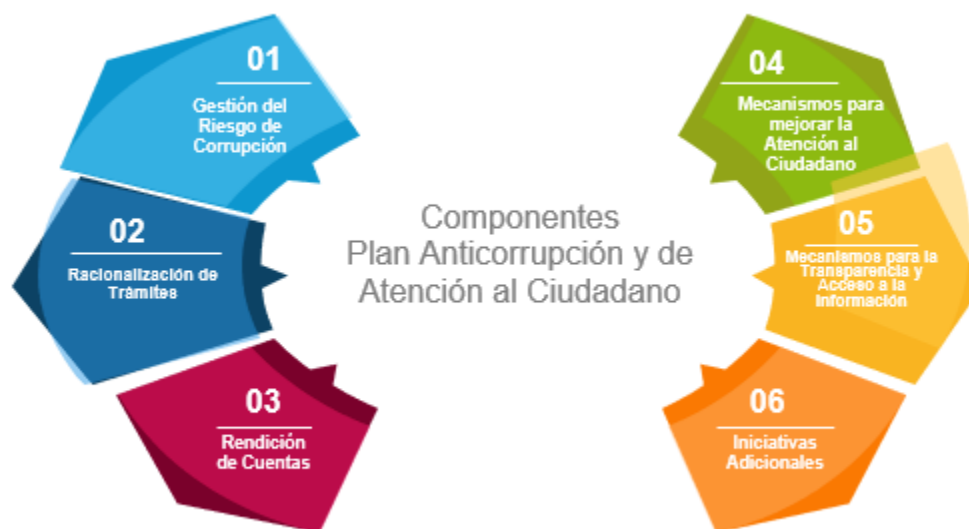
01
Gestión del Riesgo de Corrupción

02
Racionalización de Trámites

03
Rendición de Cuentas

Componentes Plan Anticorrupción y de Atención al Ciudadano

04
Mecanismos para mejorar la Atención al Ciudadano

05
Mecanismos para la Transparencia y Acceso a la Información

06
Iniciativas Adicionales